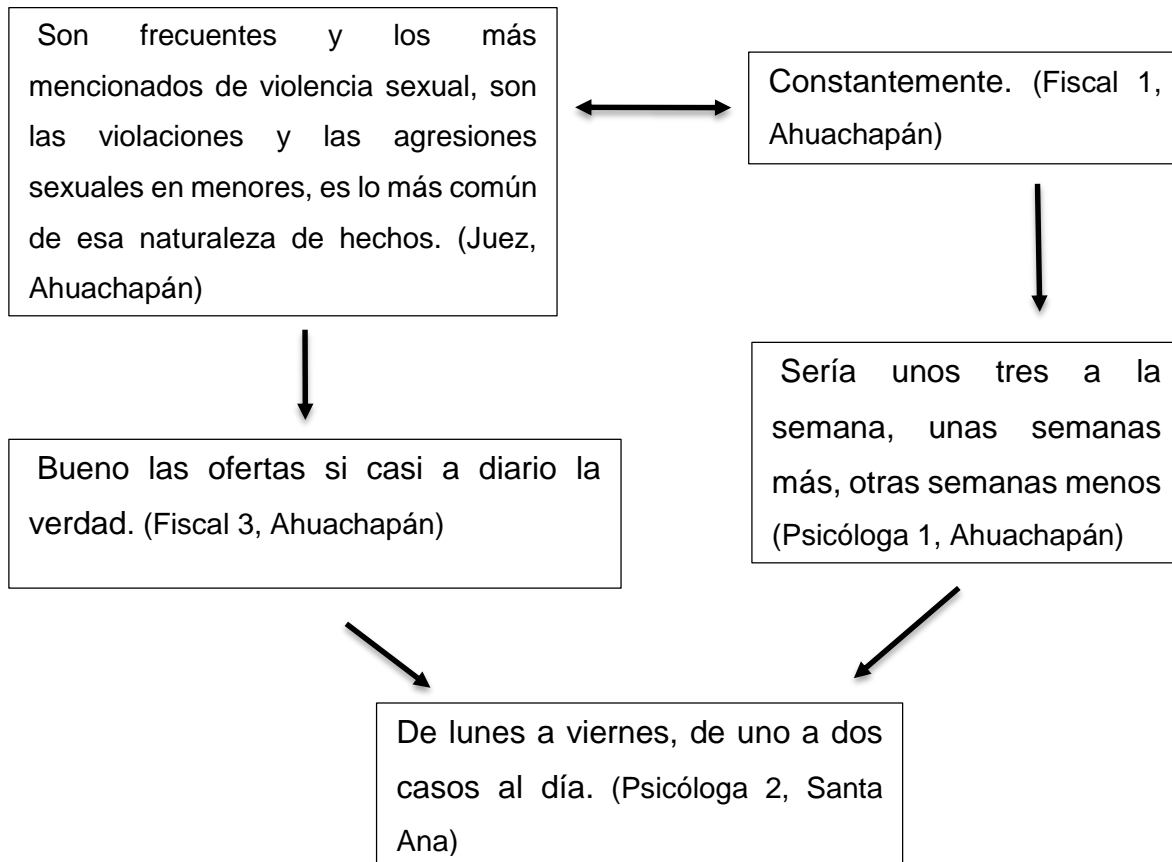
Son frecuentes y los más mencionados de violencia sexual, son las violaciones y las agresiones sexuales en menores, es lo más común de esa naturaleza de hechos. (Juez, Ahuachapán)

Constantemente. (Fiscal 1, Ahuachapán)

Bueno las ofertas si casi a diario la verdad. (Fiscal 3, Ahuachapán)

Sería unos tres a la semana, unas semanas más, otras semanas menos (Psicóloga 1, Ahuachapán)

De lunes a viernes, de uno a dos casos al día. (Psicóloga 2, Santa Ana)